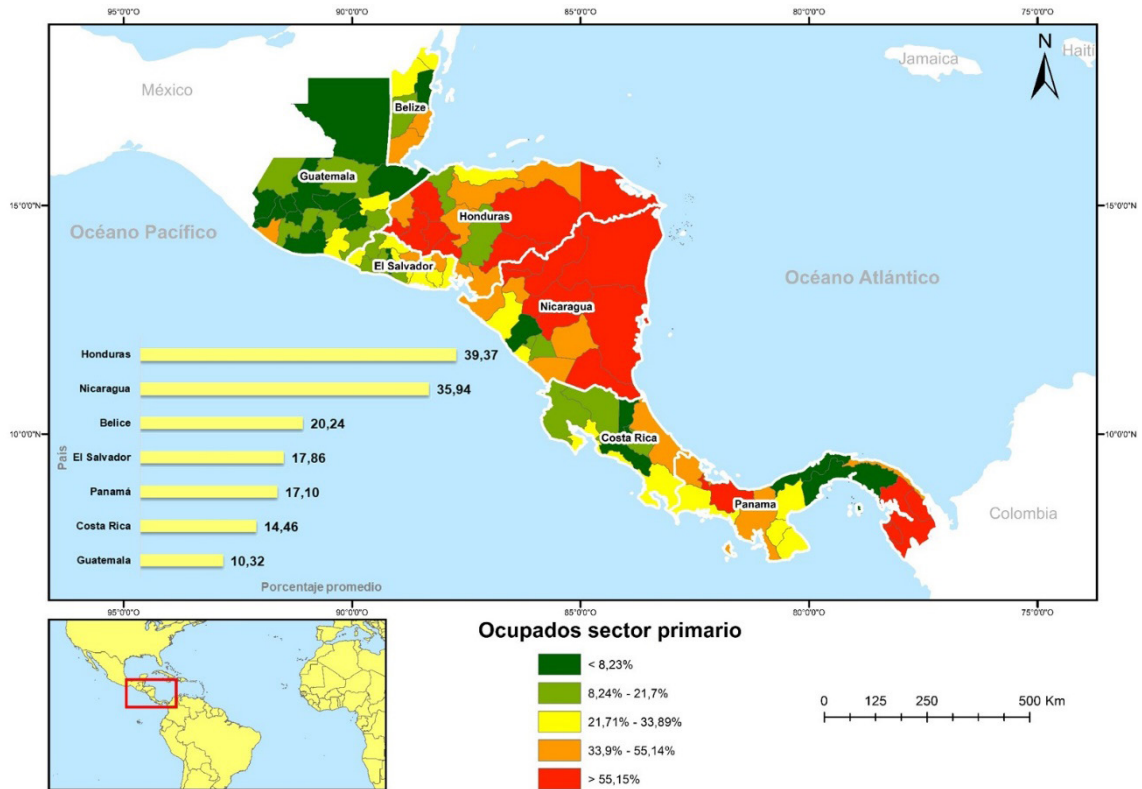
95°0'0"O
90°0'0"O
85°0'0"O
80°0'0"O
75°0'0"O

N

Jamaica
Haití
México
Belize
Guatemala
Honduras
El Salvador
Nicaragua
Costa Rica
Panama
Océano Pacífico
Océano Atlántico
Colombia

15°0'0"N
15°0'0"N
10°0'0"N
10°0'0"N

País

| | |
|---|---|
| Honduras | 39,37 |
| Nicaragua | 35,94 |
| Belice | 20,24 |
| El Salvador | 17,86 |
| Panamá | 17,10 |
| Costa Rica | 14,46 |
| Guatemala | 10,32 |

Porcentaje promedio

95°0'0"O
90°0'0"O
85°0'0"O
80°0'0"O
75°0'0"O

Ocupados sector primario

< 8,23%
8,24% - 21,7%
21,71% - 33,89%
33,9% - 55,14%
> 55,15%

0 125 250 500 Km